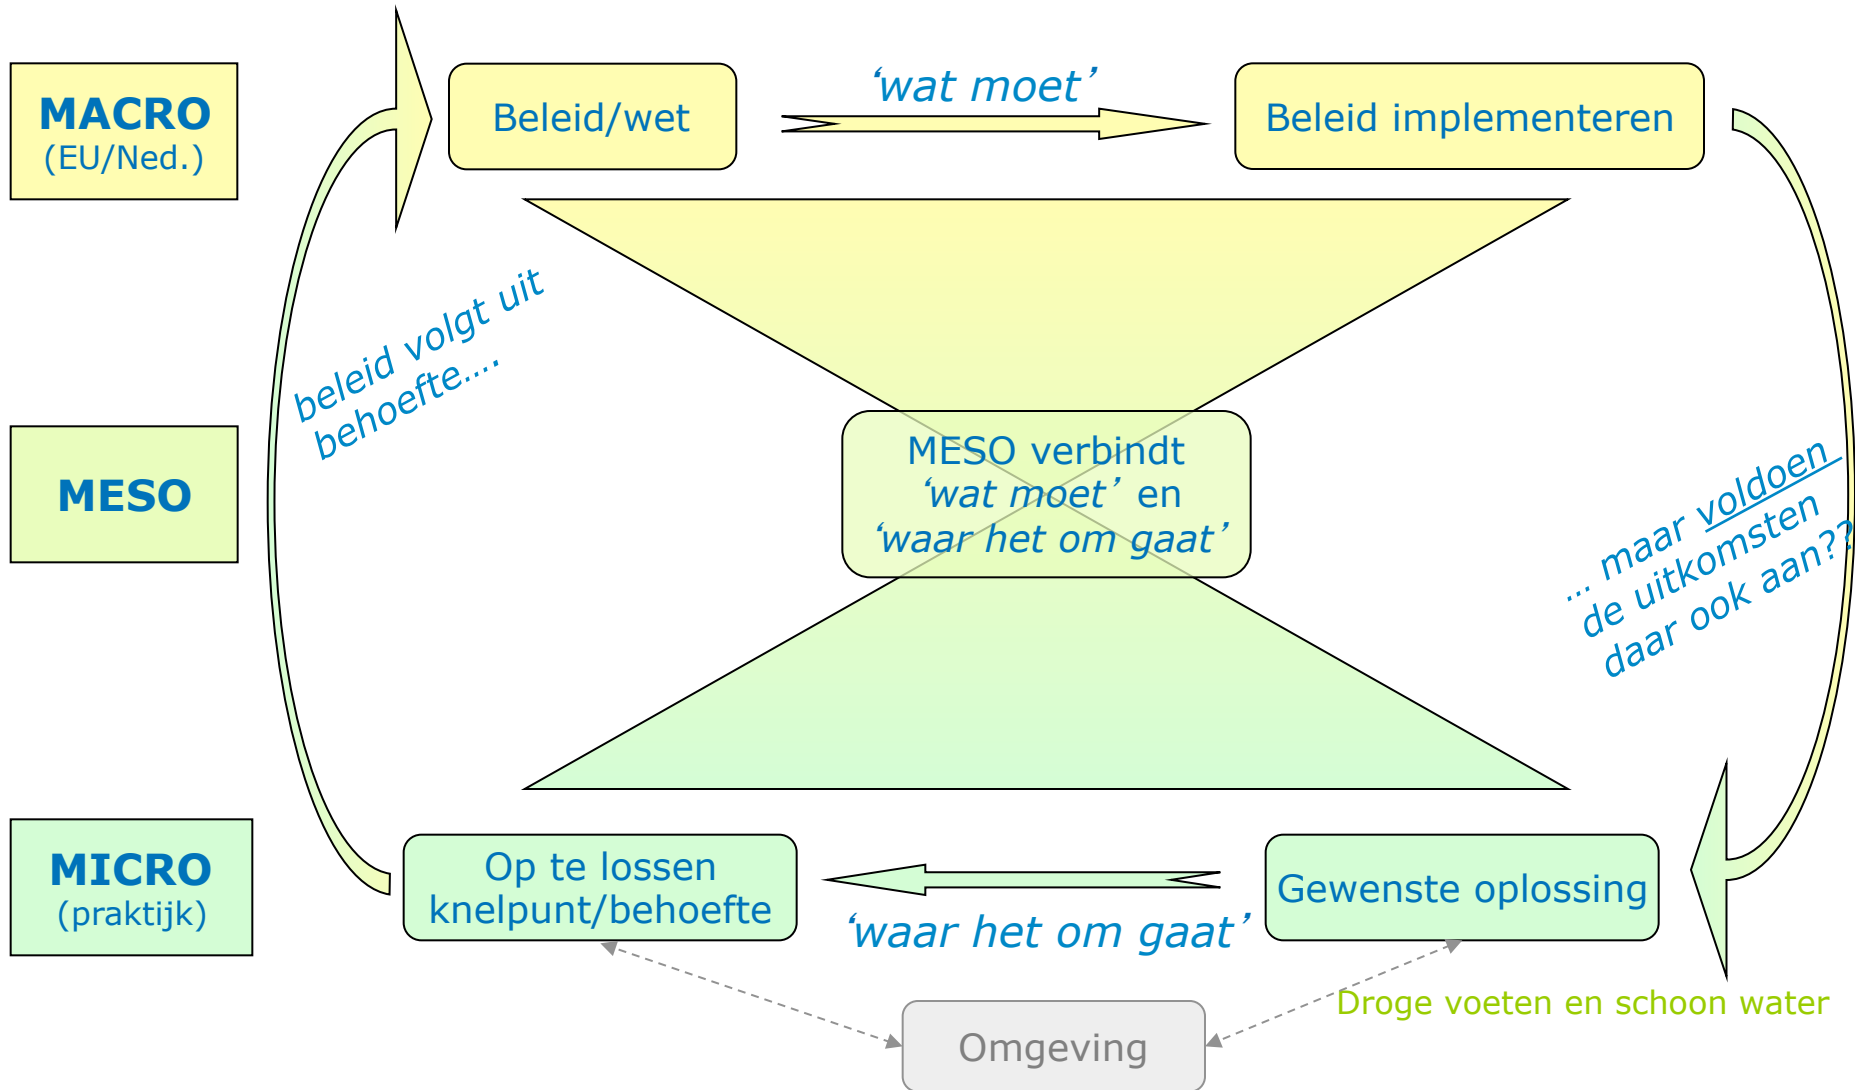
MACRO
(EU/Ned.)

Beleid/wet

'wat moet'

Beleid implementeren

beleid volgt uit behoefte....

MESO

MESO verbindt 'wat moet' en 'waar het om gaat'

... maar voldoen de uitkomsten daar ook aan??

MICRO
(praktijk)

Op te lossen knelpunt/behoefte

'waar het om gaat'

Gewenste oplossing

Droge voeten en schoon water

Omgeving